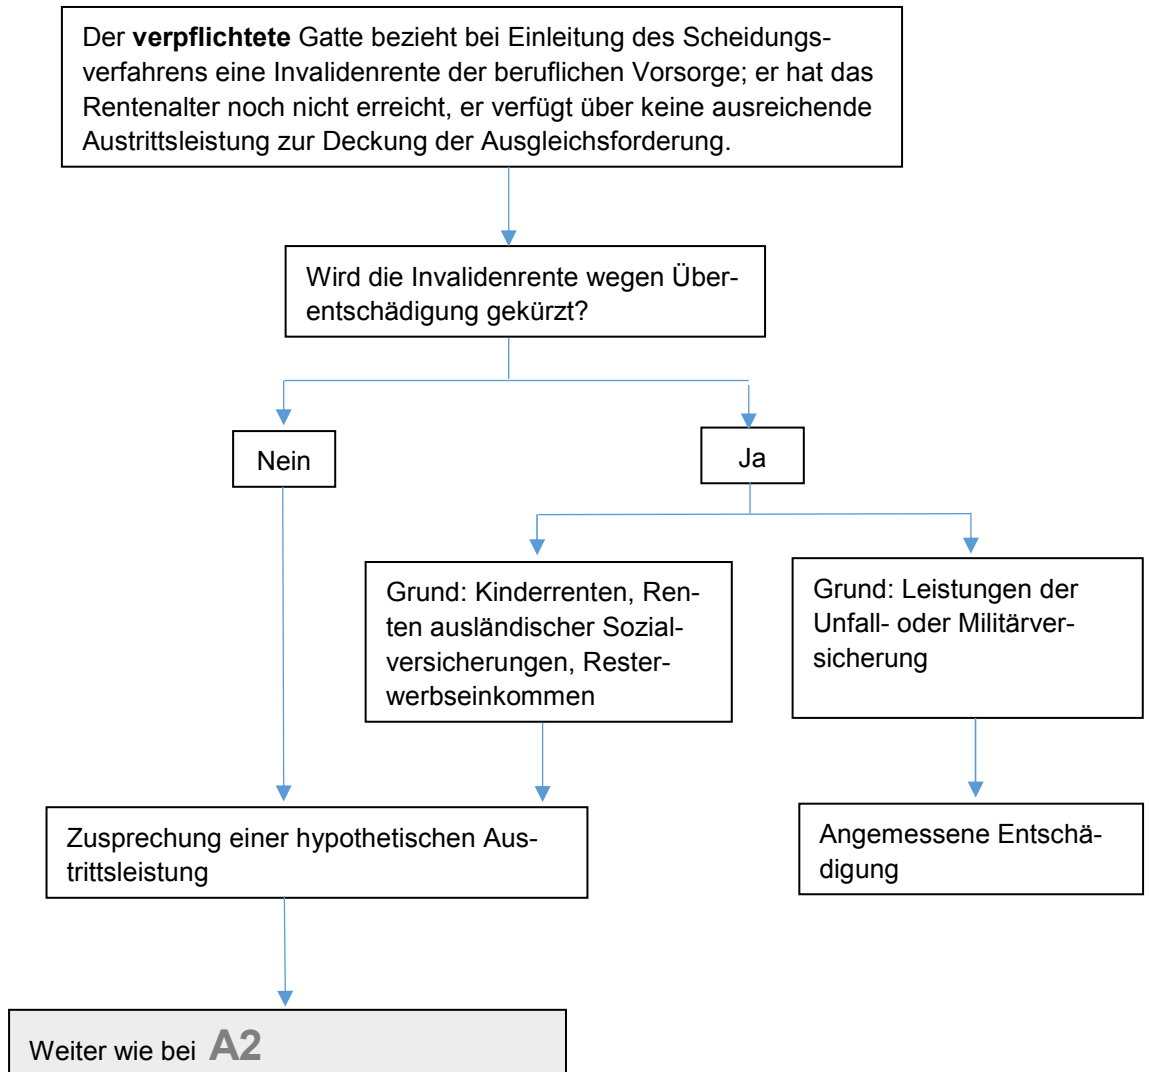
Der **verpflichtete** Gatte bezieht bei Einleitung des Scheidungsverfahrens eine Invalidenrente der beruflichen Vorsorge; er hat das Rentenalter noch nicht erreicht, er verfügt über keine ausreichende Austrittsleistung zur Deckung der Ausgleichsforderung.

Wird die Invalidenrente wegen Überentschädigung gekürzt?

Nein

Ja

Grund: Kinderrenten, Renten ausländischer Sozialversicherungen, Resterwerbseinkommen

Grund: Leistungen der Unfall- oder Militärversicherung

Zusprechung einer hypothetischen Austrittsleistung

Angemessene Entschädigung

Weiter wie bei **A2**